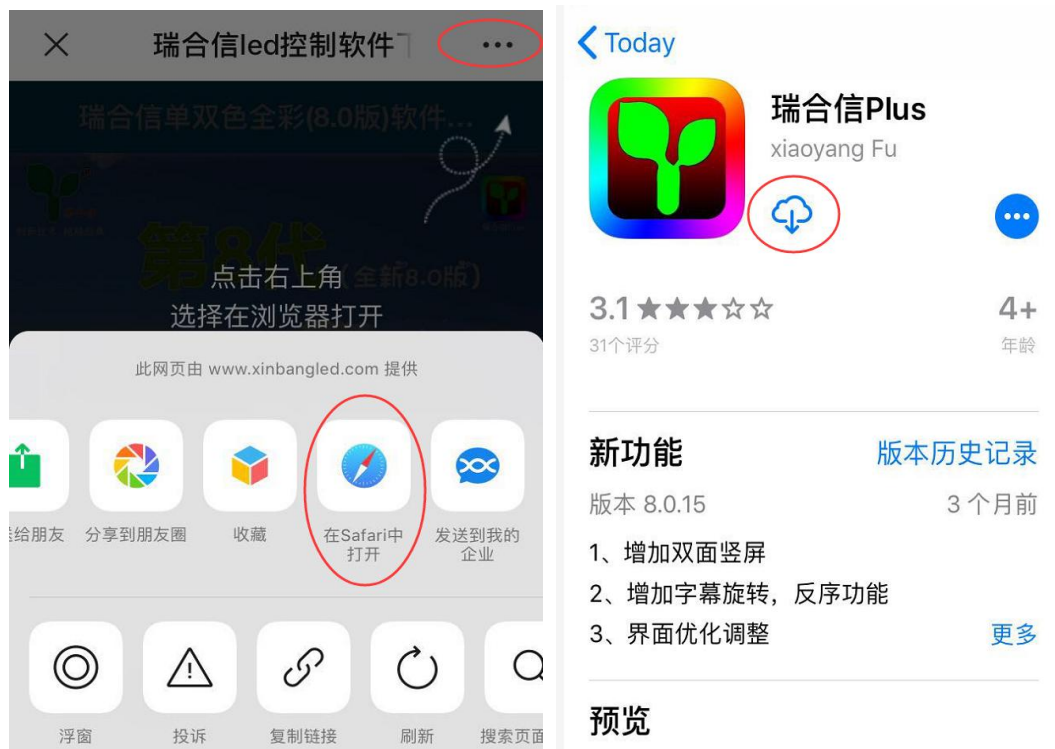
瑞合信led控制软件

瑞合信单双色全彩(8.0版)软件...

第8代 (全新8.0版)

点击右上角
选择在浏览器打开

此网页由 www.xinbangled.com 提供

送给朋友 分享到朋友圈 收藏 在Safari中打开 发送到我的企业

浮窗 投诉 复制链接 刷新 搜索页面

Today

瑞合信Plus
xiaoyang Fu

3.1 ★★★☆☆
31个评分

4+
年龄

新功能
版本历史记录

版本 8.0.15
3 个月前

1、增加双面竖屏
2、增加字幕旋转，反序功能
3、界面优化调整
更多

预览